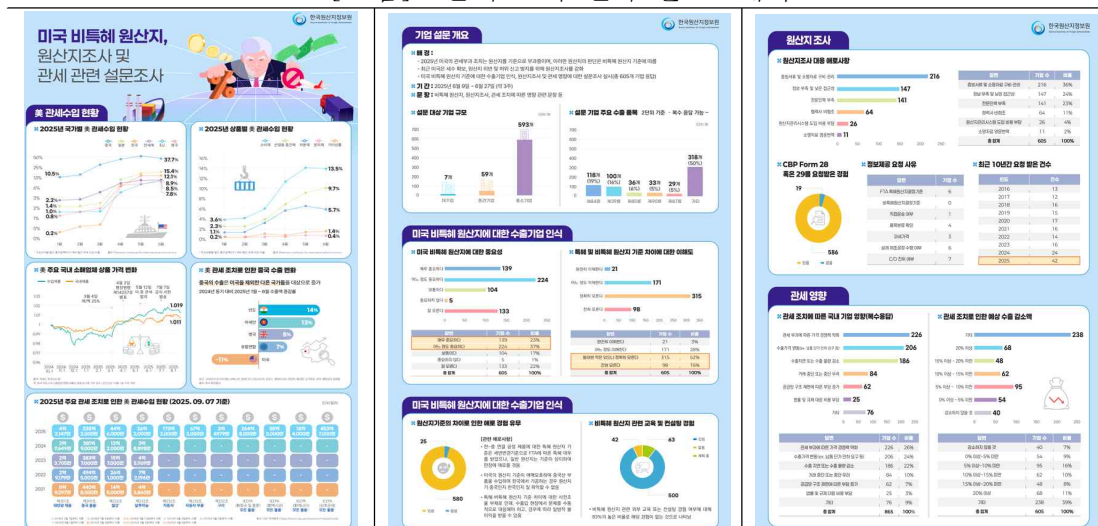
한국원산지정보원

미국 비특혜 원산지, 원산지조사 및 관세 관련 설문조사

美 관세수입 현황

2025년 국가별 美 관세수입 현황

2025년 상품별 美 관세수입 현황

주요 국내 소매업체 상품 가격 변화

美 관세 조치로 인한 중국 수출 변화

2025년 주요 관세 조치로 인한 美 관세수입 현황 (2025. 09. 07 기준)

한국원산지정보원

기업 설문 개요

배경

기간 2025년 8월 8일 ~ 8월 27일 (약 3주)

대상

설문 대상 기업 규모

593개

설문 기업 주요 수출 품목

318개

미국 비특혜 원산지에 대한 수출기업 인식

미국 비특혜 원산지에 대한 중요성

139

224

104

5

133

특혜 및 비특혜 원산지 기준 차이에 대한 이해도

21

171

315

98

미국 비특혜 원산지에 대한 수출기업 인식

원산지기준의 차이로 인한 애로 경험 유무

25

580

비특혜 원산지 관련 교육 및 컨설팅 경험

42

63

500

한국원산지정보원

원산지 조사

원산지조사 대응 애로사항

216

147

141

64

26

11

CBP Form 28 혹은 29를 요청받은 경험

19

586

정보제공 요청 사유

최근 10년간 요청 받은 건수

| 연도 | 건수 |
|---|---|
| 2016 | 13 |
| 2017 | 12 |
| 2018 | 16 |
| 2019 | 15 |
| 2020 | 17 |
| 2021 | 16 |
| 2022 | 14 |
| 2023 | 16 |
| 2024 | 24 |
| 2025 | 42 |

관세 영향

관세 조치에 따른 국내 기업 영향(복수응답)

226

206

186

84

62

25

76

관세 조치로 인한 예상 수출 감소액

238

68

48

62

95

54

40